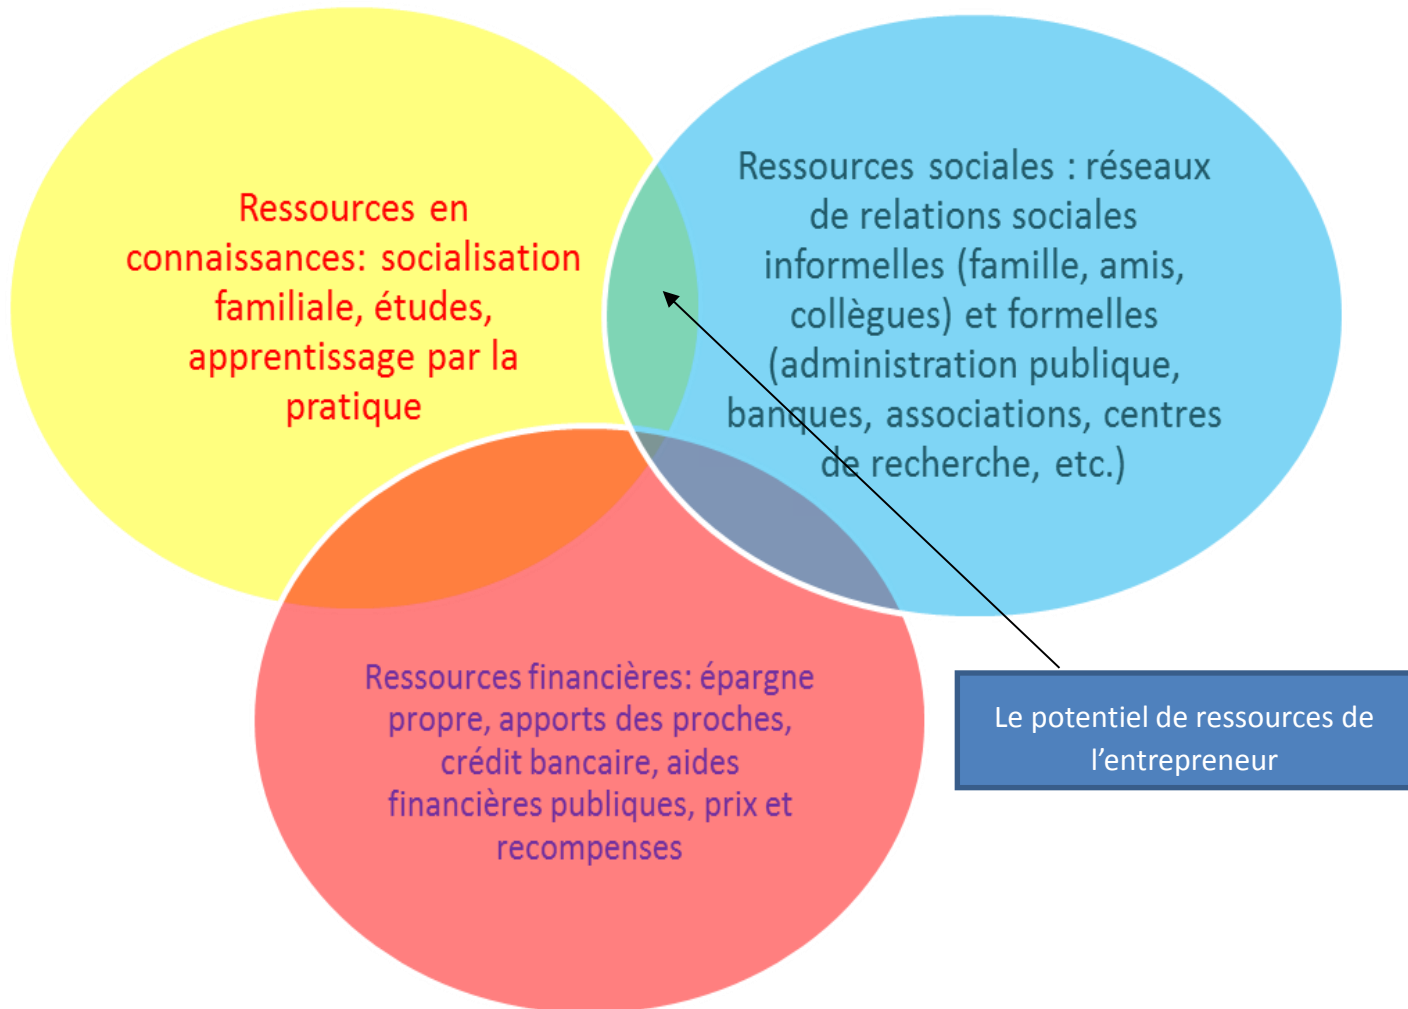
Ressources en connaissances: socialisation familiale, études, apprentissage par la pratique

Ressources sociales : réseaux de relations sociales informelles (famille, amis, collègues) et formelles (administration publique, banques, associations, centres de recherche, etc.)

Ressources financières: épargne propre, apports des proches, crédit bancaire, aides financières publiques, prix et recompenses

Le potentiel de ressources de l’entrepreneur